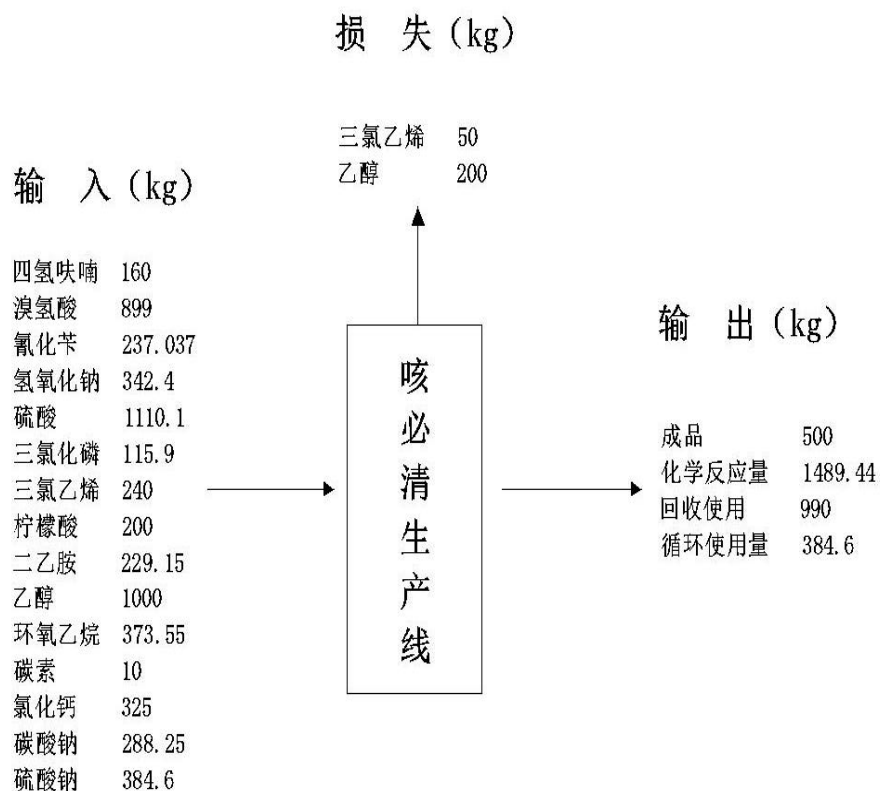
损 失（kg）

三氯乙烯 50
乙醇 200

输 入（kg）

四氢呋喃 160
溴氢酸 899
氰化苄 237.037
氢氧化钠 342.4
硫酸 1110.1
三氯化磷 115.9
三氯乙烯 240
柠檬酸 200
二乙胺 229.15
乙醇 1000
环氧乙烷 373.55
碳素 10
氯化钙 325
碳酸钠 288.25
硫酸钠 384.6

咳必清生产线

输 出（kg）

成品 500
化学反应量 1489.44
回收使用 990
循环使用量 384.6